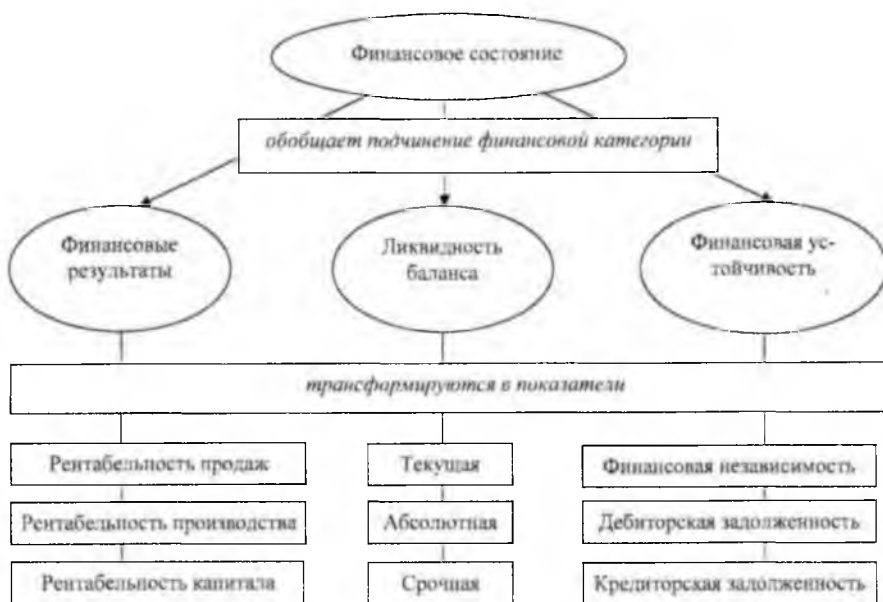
Финансовое состояние

обобщает подчинение финансовой категории

Финансовые результаты

Ликвидность баланса

Финансовая устойчивость

трансформируются в показатели

Рентабельность продаж

Рентабельность производства

Рентабельность капитала

Текущая

Абсолютная

Срочная

Финансовая независимость

Дебиторская задолженность

Кредиторская задолженность